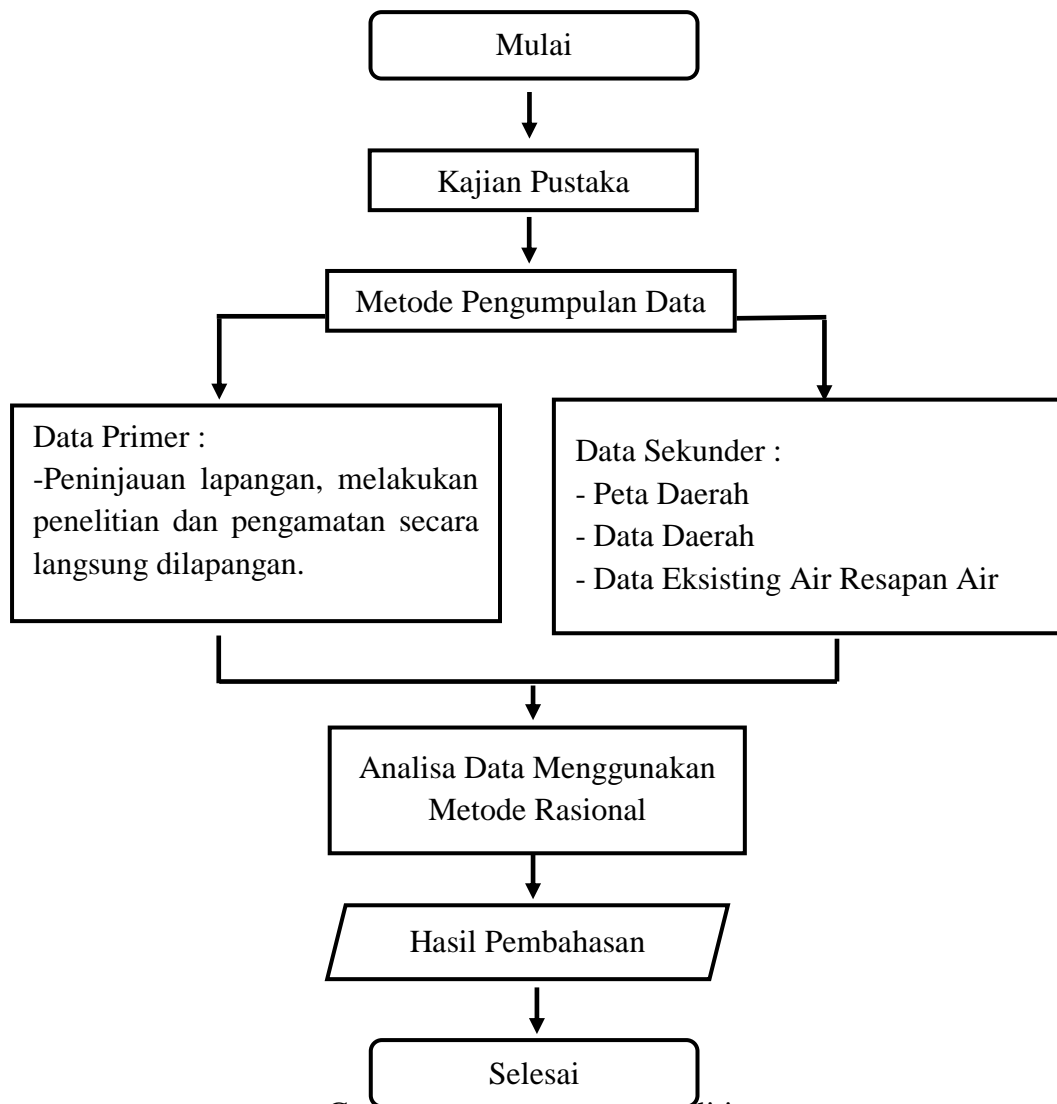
Mulai

Kajian Pustaka

Metode Pengumpulan Data

Data Primer :
-Peninjauan lapangan, melakukan penelitian dan pengamatan secara langsung dilapangan.

Data Sekunder :
- Peta Daerah
- Data Daerah
- Data Eksisting Air Resapan Air

Analisa Data Menggunakan Metode Rasional

Hasil Pembahasan

Selesai

G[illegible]